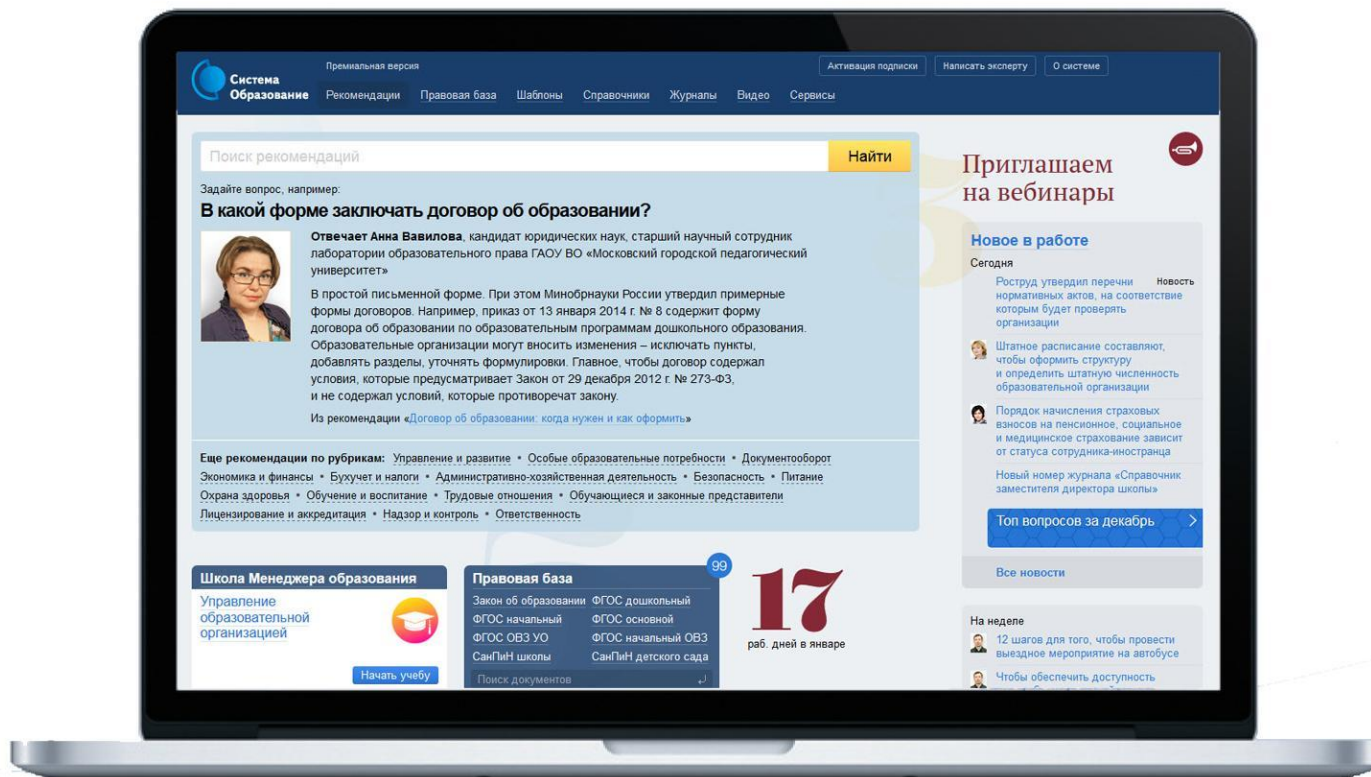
Система Образование

Премиальная версия

Активация подписки | Написать эксперту | О системе

Рекомендации | Правовая база | Шаблоны | Справочники | Журналы | Видео | Сервисы

Поиск рекомендаций

Найти

Задайте вопрос, например:

В какой форме заключать договор об образовании?

Отвечает Анна Вавилова, кандидат юридических наук, старший научный сотрудник лаборатории образовательного права ГАОУ ВО «Московский городской педагогический университет»

В простой письменной форме. При этом Минобрнауки России утвердил примерные формы договоров. Например, приказ от 13 января 2014 г. № 8 содержит форму договора об образовании по образовательным программам дошкольного образования. Образовательные организации могут вносить изменения – исключать пункты, добавлять разделы, уточнять формулировки. Главное, чтобы договор содержал условия, которые предусматривает Закон от 29 декабря 2012 г. № 273-ФЗ, и не содержал условий, которые противоречат закону.

Из рекомендации «Договор об образовании: когда нужен и как оформить»

Еще рекомендации по рубрикам: Управление и развитие • Особые образовательные потребности • Документооборот Экономика и финансы • Бухучет и налоги • Административно-хозяйственная деятельность • Безопасность • Питание Охрана здоровья • Обучение и воспитание • Трудовые отношения • Обучающиеся и законные представители Лицензирование и аккредитация • Надзор и контроль • Ответственность

Школа Менеджера образования

Управление образовательной организацией

Начать учебу

Правовая база

99

Закон об образовании | ФГОС дошкольный
ФГОС начальный | ФГОС основной
ФГОС ОВЗ УО | ФГОС начальный ОВЗ
СанПиН школы | СанПиН детского сада

Поиск документов

17

раб. дней в январе

Приглашаем на вебинары

Новое в работе

Сегодня

Роструд утвердил перечни нормативных актов, на соответствие которым будет проверять организации

Новость

Штатное расписание составляют, чтобы оформить структуру и определить штатную численность образовательной организации

Порядок начисления страховых взносов на пенсионное, социальное и медицинское страхование зависит от статуса сотрудника-иностранца

Новый номер журнала «Справочник заместителя директора школы»

Топ вопросов за декабрь

Все новости

На неделе

12 шагов для того, чтобы провести выездное мероприятие на автобусе

Чтобы обеспечить доступность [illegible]